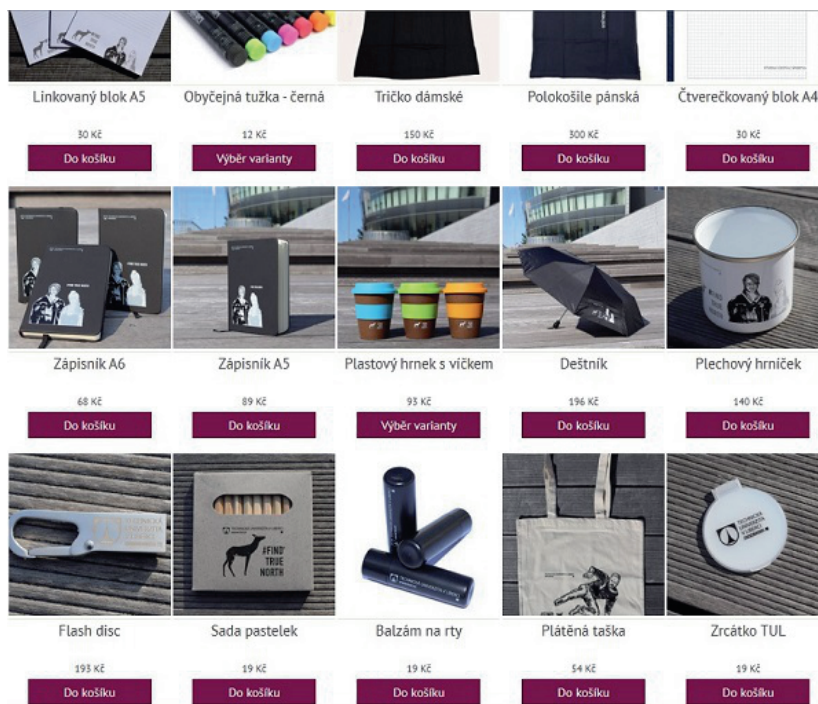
Linkovaný blok A5
30 Kč
Do košíku

Obyčejná tužka - černá
12 Kč
Výběr varianty

Tričko dámské
150 Kč
Do košíku

Polokošile pánská
300 Kč
Do košíku

Čtverečkovaný blok A4
30 Kč
Do košíku

Zápisník A6
68 Kč
Do košíku

Zápisník A5
89 Kč
Do košíku

Plastový hrnek s víčkem
93 Kč
Výběr varianty

Deštník
196 Kč
Do košíku

Plechový hrníček
140 Kč
Do košíku

Flash disc
193 Kč
Do košíku

#FIND TRUE NORTH
Sada pastelek
19 Kč
Do košíku

Balzám na rty
19 Kč
Do košíku

Plátěná taška
54 Kč
Do košíku

Zrcátko TUL
19 Kč
Do košíku